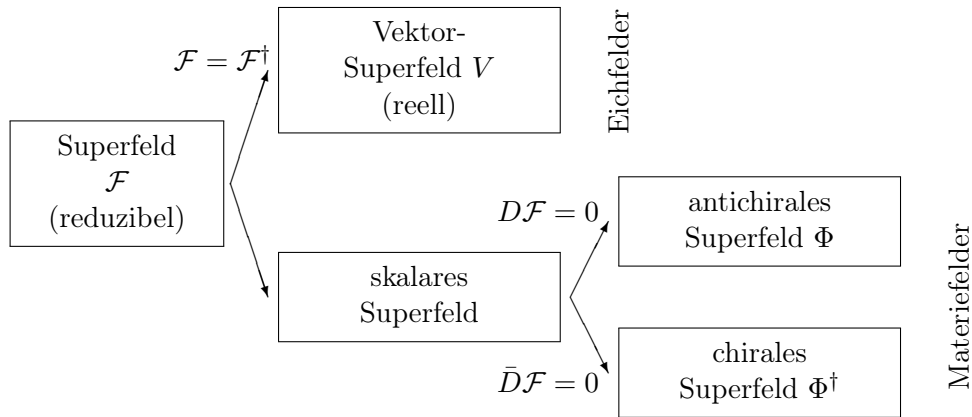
Superfeld
$\mathcal{F}$
(reduzibel)

$\mathcal{F} = \mathcal{F}^\dagger$

Vektor-
Superfeld $V$
(reell)

Eichfelder

skalares
Superfeld

$D\mathcal{F} = 0$

antichirales
Superfeld $\Phi$

$\bar{D}\mathcal{F} = 0$

chirales
Superfeld $\Phi^\dagger$

Materiefelder